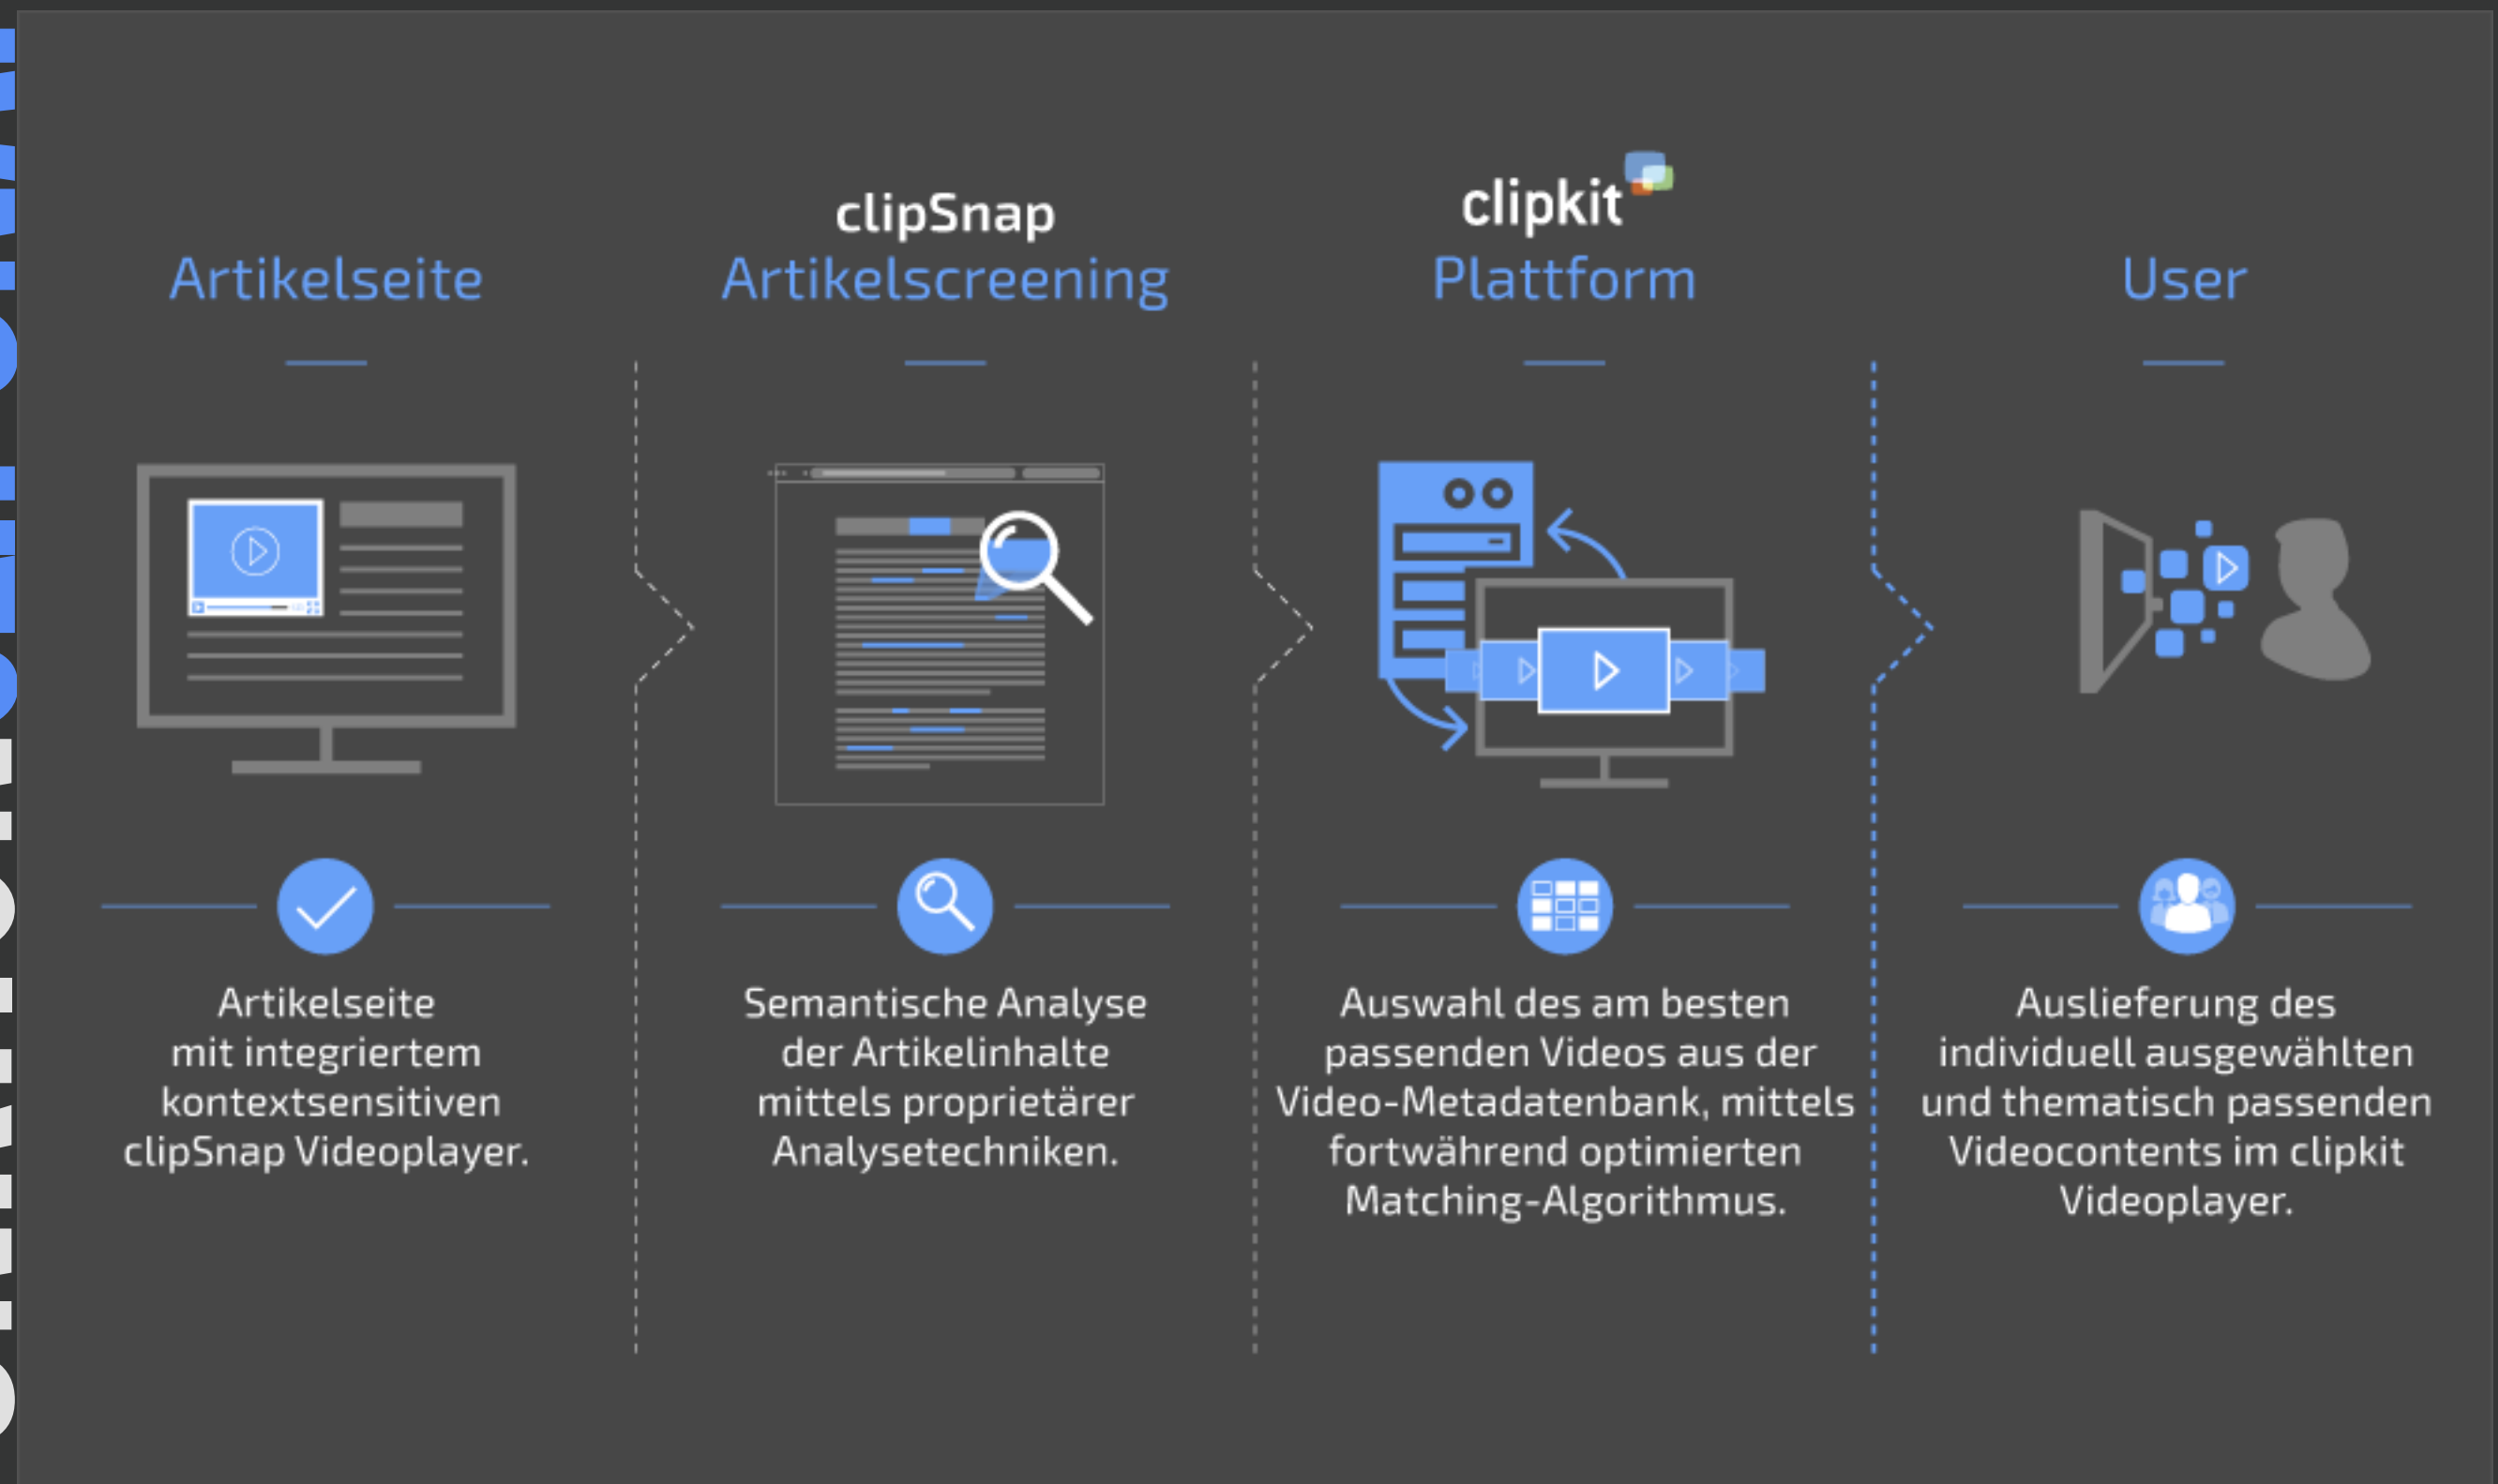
Artikelseite

clipSnap
Artikelscreening

clipkit
Plattform

User

Artikelseite mit integriertem kontextsensitiven clipSnap Videoplayer.

Semantische Analyse der Artikelinhalte mittels proprietärer Analysetechniken.

Auswahl des am besten passenden Videos aus der Video-Metadatenbank, mittels fortwährend optimierten Matching-Algorithmus.

Auslieferung des individuell ausgewählten und thematisch passenden Videocontents im clipkit Videoplayer.